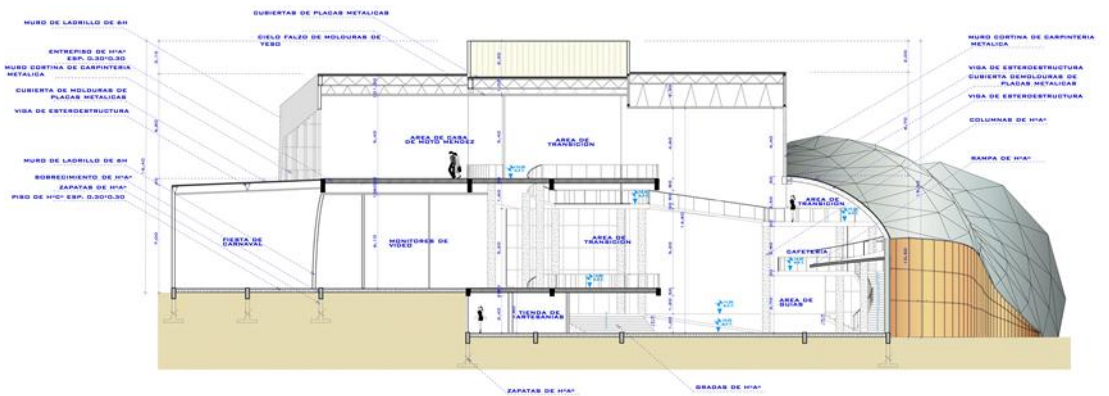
MURO DE LADRILLO DE 6H

CUBIERTAS DE PLACAS METALICAS

CIELO FALZO DE MOLDURAS DE YESO

ENTREPISO DE H°A°
ESP. 0.30*0.30

MURO CORTINA DE CARPINTERIA METALICA

CUBIERTA DE MOLDURAS DE PLACAS METALICAS

VIGA DE ESTEROESTRUCTURA

MURO DE LADRILLO DE 6H

SOBRECIMIENTO DE H°A°

ZAPATAS DE H°A°

PISO DE H°C° ESP. 0.30*0.30

MURO CORTINA DE CARPINTERIA METALICA

VIGA DE ESTEROESTRUCTURA

CUBIERTA DEMOLDURAS DE PLACAS METALICAS

VIGA DE ESTEROESTRUCTURA

COLUMNAS DE H°A°

RAMPA DE H°A°

AREA DE CASA DE MOTO MENDEZ

AREA DE TRANSICION

AREA DE TRANSICION

FIESTA DE CARNAVAL

MONITORES DE VIDEO

AREA DE TRANSICION

CAFETERIA

AREA DE GUIAS

TIENDA DE ARTESANIAS

ZAPATAS DE H°A°

GRADAS DE H°A°